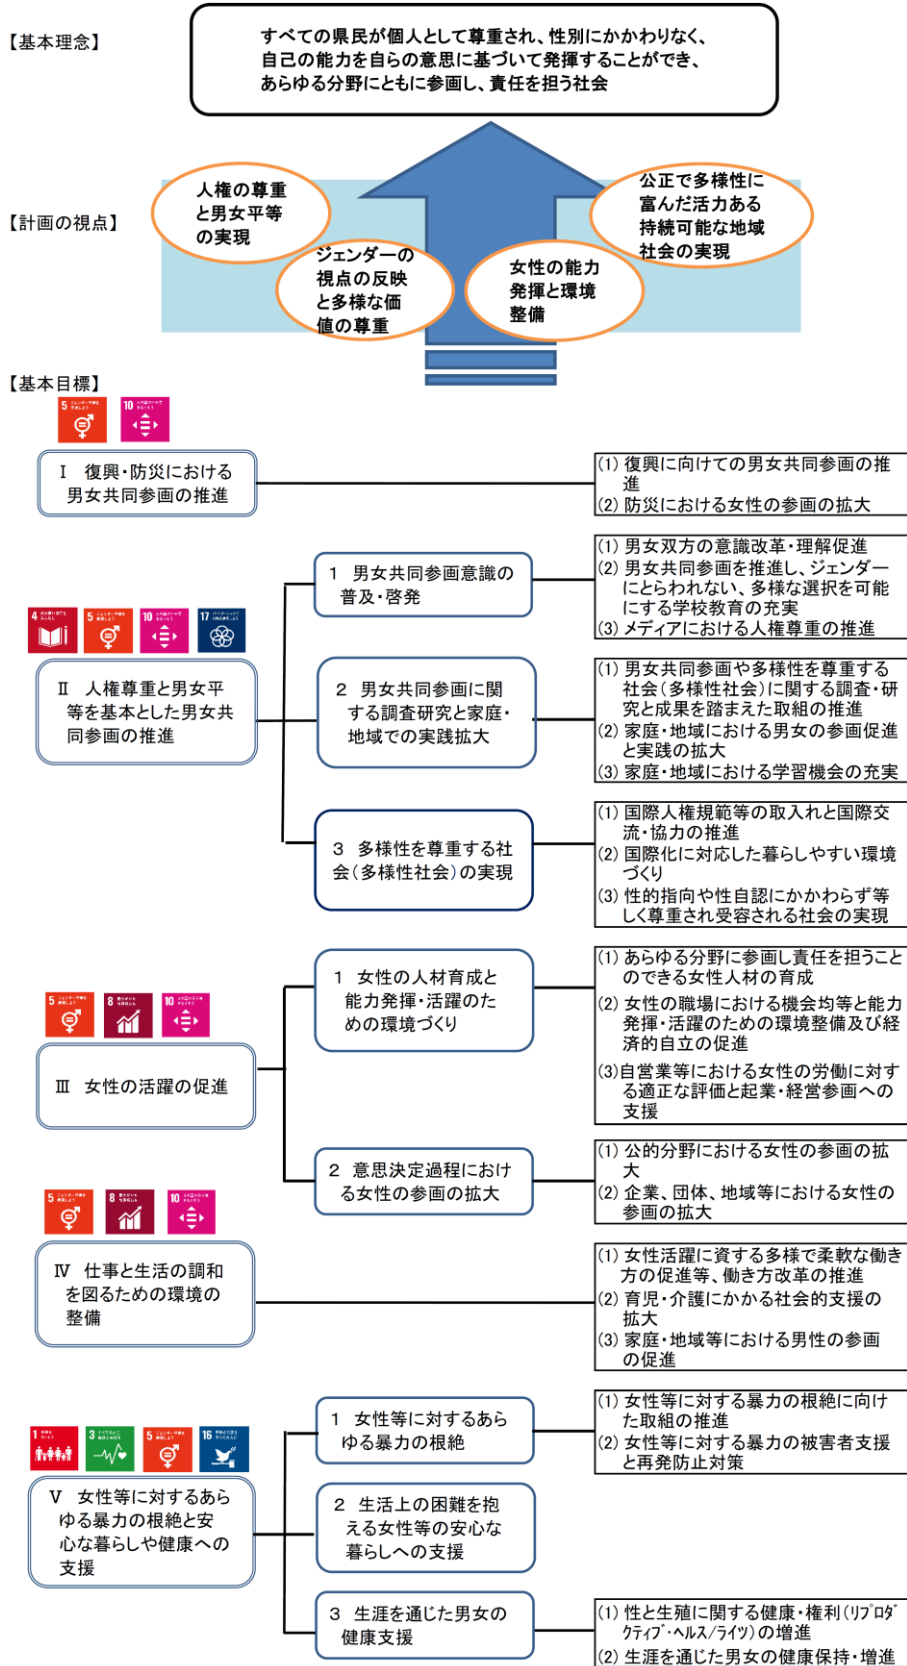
【基本理念】

すべての県民が個人として尊重され、性別にかかわりなく、自己の能力を自らの意思に基づいて発揮することができ、あらゆる分野にともに参画し、責任を担う社会

【計画の視点】

人権の尊重と男女平等の実現

ジェンダーの視点の反映と多様な価値の尊重

女性の能力発揮と環境整備

公正で多様性に富んだ活力ある持続可能な地域社会の実現

【基本目標】

Ⅰ 復興・防災における男女共同参画の推進

(1) 復興に向けての男女共同参画の推進
(2) 防災における女性の参画の拡大

Ⅱ 人権尊重と男女平等を基本とした男女共同参画の推進

1 男女共同参画意識の普及・啓発

(1) 男女双方の意識改革・理解促進
(2) 男女共同参画を推進し、ジェンダーにとらわれない、多様な選択を可能にする学校教育の充実
(3) メディアにおける人権尊重の推進

2 男女共同参画に関する調査研究と家庭・地域での実践拡大

(1) 男女共同参画や多様性を尊重する社会(多様性社会)に関する調査・研究と成果を踏まえた取組の推進
(2) 家庭・地域における男女の参画促進と実践の拡大
(3) 家庭・地域における学習機会の充実

3 多様性を尊重する社会(多様性社会)の実現

(1) 国際人権規範等の取入れと国際交流・協力の推進
(2) 国際化に対応した暮らしやすい環境づくり
(3) 性的指向や性自認にかかわらず等しく尊重され受容される社会の実現

Ⅲ 女性の活躍の促進

1 女性の人材育成と能力発揮・活躍のための環境づくり

(1) あらゆる分野に参画し責任を担うことのできる女性人材の育成
(2) 女性の職場における機会均等と能力発揮・活躍のための環境整備及び経済的自立の促進
(3)自営業等における女性の労働に対する適正な評価と起業・経営参画への支援

2 意思決定過程における女性の参画の拡大

(1) 公的分野における女性の参画の拡大
(2) 企業、団体、地域等における女性の参画の拡大

Ⅳ 仕事と生活の調和を図るための環境の整備

(1) 女性活躍に資する多様で柔軟な働き方の促進等、働き方改革の推進
(2) 育児・介護にかかる社会的支援の拡大
(3) 家庭・地域等における男性の参画の促進

Ⅴ 女性等に対するあらゆる暴力の根絶と安心な暮らしや健康への支援

1 女性等に対するあらゆる暴力の根絶

(1) 女性等に対する暴力の根絶に向けた取組の推進
(2) 女性等に対する暴力の被害者支援と再発防止対策

2 生活上の困難を抱える女性等の安心な暮らしへの支援

3 生涯を通じた男女の健康支援

(1) 性と生殖に関する健康・権利(リプロダクティブ・ヘルス/ライツ)の増進
(2) 生涯を通じた男女の健康保持・増進